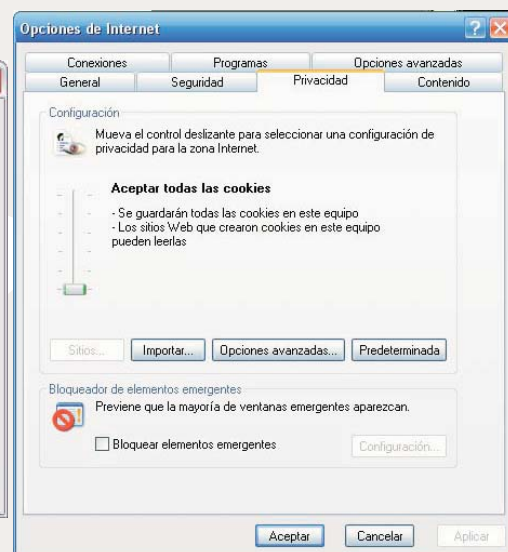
Opciones de Internet

Conexiones
Programas
Opciones avanzadas
General
Seguridad
Privacidad
Contenido

Configuración

Mueva el control deslizante para seleccionar una configuración de privacidad para la zona Internet.

Aceptar todas las cookies

- Se guardarán todas las cookies en este equipo
- Los sitios Web que crearon cookies en este equipo pueden leerlas

Sitios...
Importar...
Opciones avanzadas...
Predeterminada

Bloqueador de elementos emergentes

Previene que la mayoría de ventanas emergentes aparezcan.

Bloquear elementos emergentes

Configuración...

Aceptar
Cancelar
Aplicar